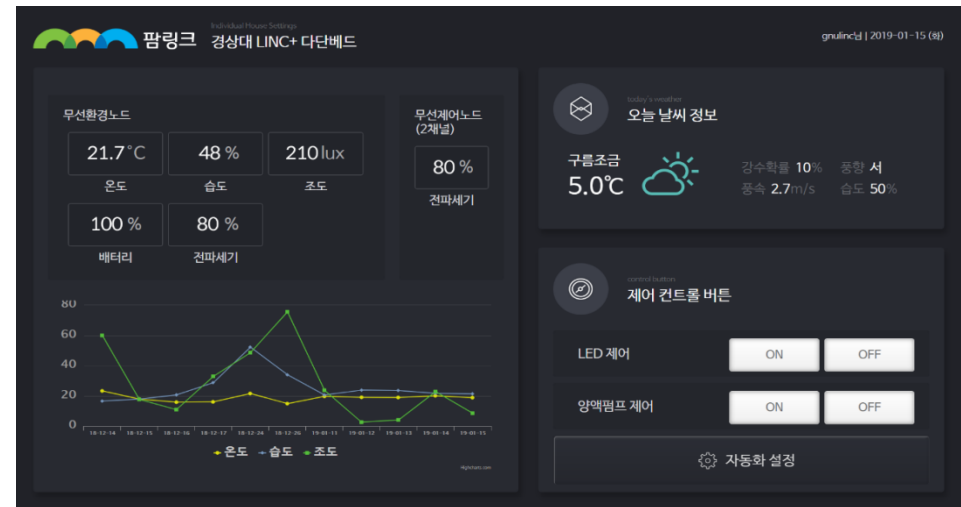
팜링크 Individual House Settings 경상대 LINC+ 다단베드

gnulinc님 | 2019-01-15 (화)

무선환경노드

21.7 °C
온도

48 %
습도

210 lux
조도

100 %
배터리

80 %
전파세기

무선제어노드 (2채널)

80 %
전파세기

80
60
40
20
0

18-12-14 18-12-15 18-12-16 18-12-17 18-12-24 18-12-26 19-01-11 19-01-12 19-01-13 19-01-14 19-01-15

온도 습도 조도

Highcharts.com

today's weather
오늘 날씨 정보

구름조금
5.0℃

강수확률 10%
풍속 2.7m/s
풍향 서
습도 50%

control button
제어 컨트롤 버튼

LED 제어
ON
OFF

양액펌프 제어
ON
OFF

자동화 설정